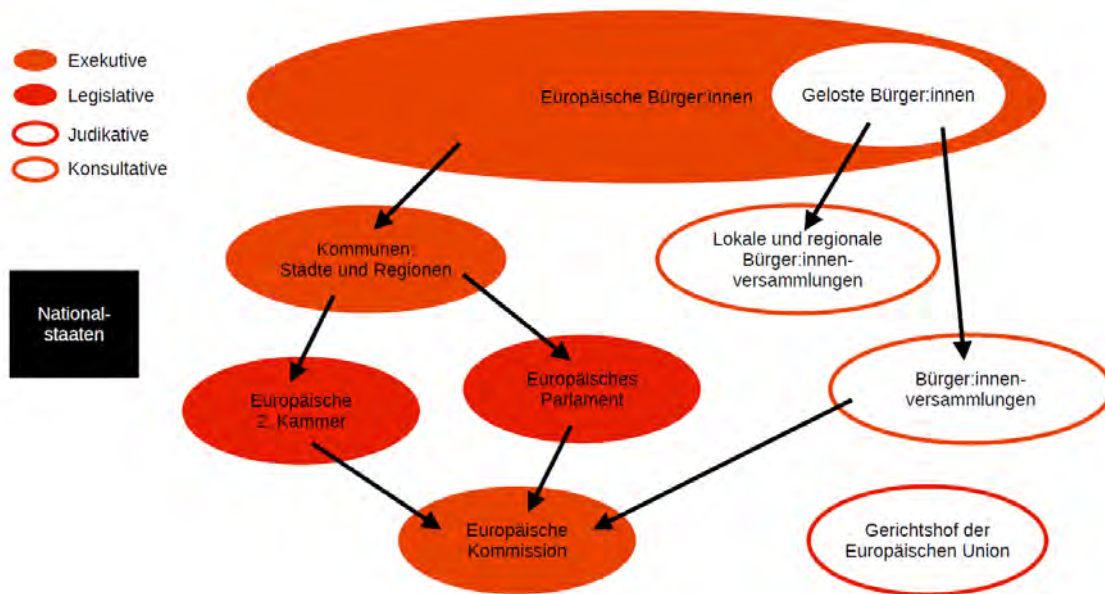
Exekutive
Legislative
Judikative
Konsultative

Europäische Bürger:innen
Geloste Bürger:innen

Kommunen:
Städte und Regionen

Lokale und regionale Bürger:innen-versammlungen

National-staaten

Europäische 2. Kammer

Europäisches Parlament

Bürger:innen-versammlungen

Europäische Kommission

Gerichtshof der Europäischen Union